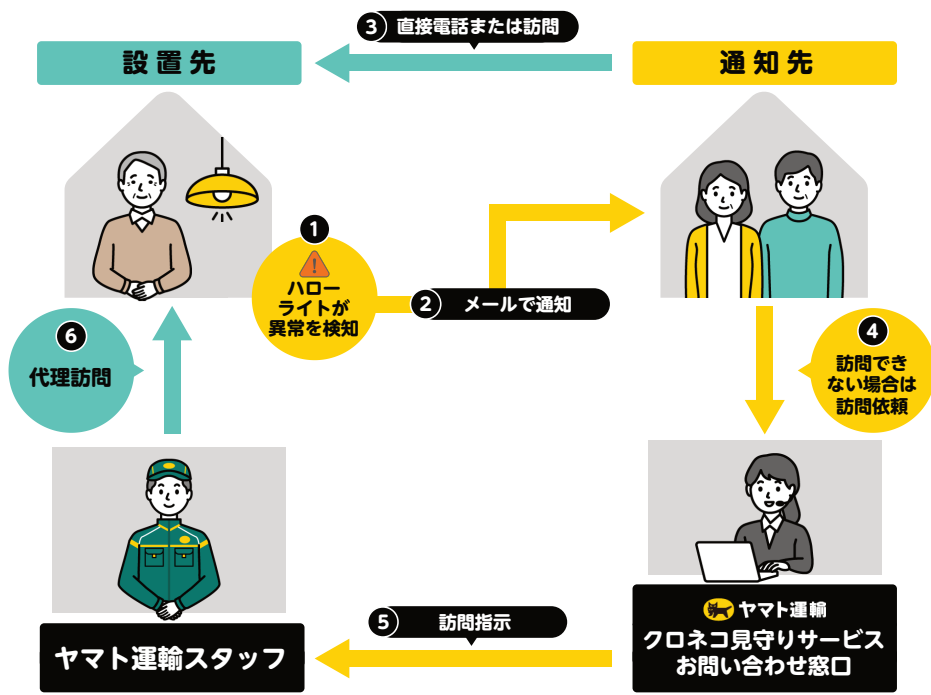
3 直接電話または訪問

設置先

通知先

1 ハローライトが異常を検知

2 メールで通知

6 代理訪問

4 訪問できない場合は訪問依頼

ヤマト運輸 クロネコ見守りサービス お問い合わせ窓口

5 訪問指示

ヤマト運輸スタッフ